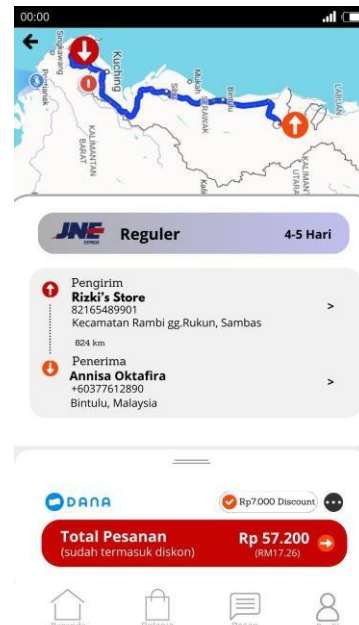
00:00

Singkawang
Pontianak
Kuching
Mukah
SARAWAK
Bintulu
LABUAN
KALIMANTAN BARAT
KALIMANTAN UTARA

JNE EXPRESS Reguler 4-5 Hari

Pengirim
Rizki's Store
82165489901
Kecamatan Rambi gg.Rukun, Sambas
824 km
Penerima
Annisa Oktafira
+60377612890
Bintulu, Malaysia

DANA
Rp7.000 Discount

Total Pesanan
(sudah termasuk diskon)
Rp 57.200
(RM17.26)